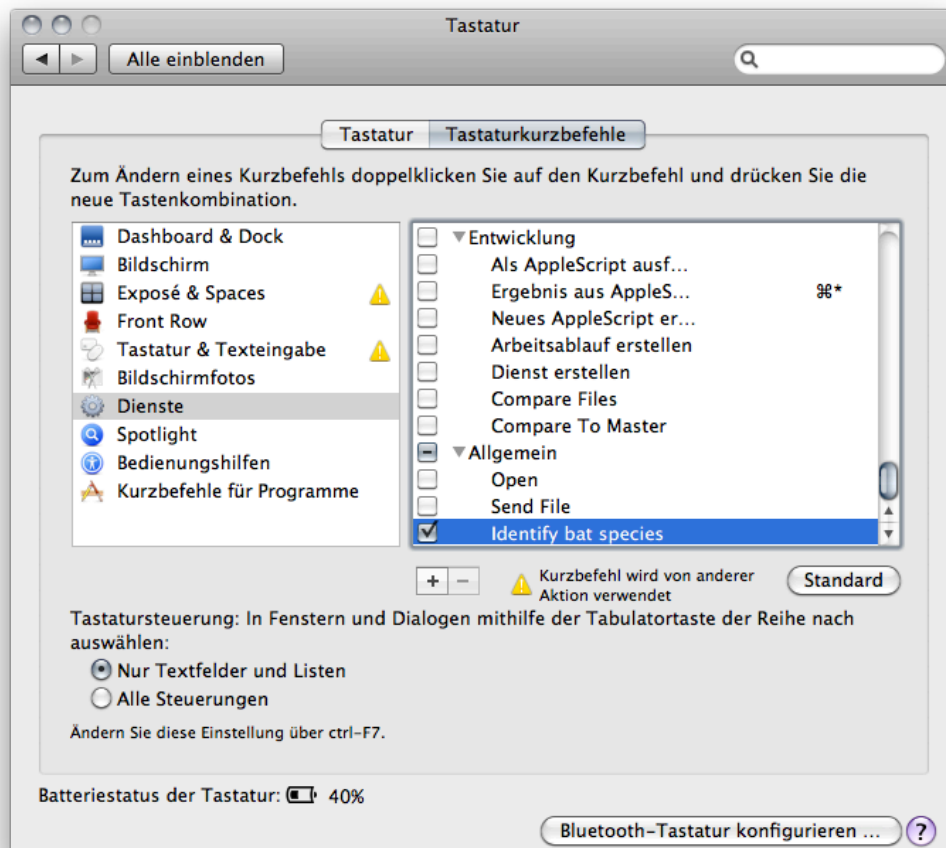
Tastatur

Alle einblenden

Tastatur | Tastaturkurzbefehle

Zum Ändern eines Kurzbefehls doppelklicken Sie auf den Kurzbefehl und drücken Sie die neue Tastenkombination.

Dashboard & Dock
Bildschirm
Exposé & Spaces
Front Row
Tastatur & Texteingabe
Bildschirmfotos
Dienste
Spotlight
Bedienungshilfen
Kurzbefehle für Programme

Entwicklung
Als AppleScript ausf…
Ergebnis aus AppleS… ⌘*
Neues AppleScript er…
Arbeitsablauf erstellen
Dienst erstellen
Compare Files
Compare To Master
Allgemein
Open
Send File
Identify bat species

+ −

Kurzbefehl wird von anderer Aktion verwendet

Standard

Tastatursteuerung: In Fenstern und Dialogen mithilfe der Tabulatortaste der Reihe nach auswählen:

Nur Textfelder und Listen
Alle Steuerungen

Ändern Sie diese Einstellung über ctrl-F7.

Batteriestatus der Tastatur: 40%

Bluetooth-Tastatur konfigurieren …

?